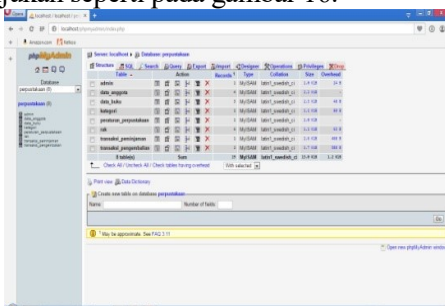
njukan seperti pada gambar 10.

localhost / localhost / perpustakaan

localhost/phpmyadmin/index.php

phpMyAdmin

Database
perpustakaan (8)

perpustakaan (8)

admin
data_anggota
data_buku
kategori
peminjaman_perpustakaan
rak
transaksi_peminjaman
transaksi_pengembalian

Server: localhost ▸ Database: perpustakaan

Structure SQL Search Query Export Import Designer Operations Privileges Drop

| Table | Action | Records | Type | Collation | Size | Overhead |
|---|---|---|---|---|---|---|
| admin | | 1 | MyISAM | latin1_swedish_ci | 2.1 KiB | 20 B |
| data_anggota | | 3 | MyISAM | latin1_swedish_ci | 2.1 KiB | - |
| data_buku | | 3 | MyISAM | latin1_swedish_ci | 2.1 KiB | 44 B |
| kategori | | 3 | MyISAM | latin1_swedish_ci | 2.1 KiB | - |
| peminjaman_perpustakaan | | 0 | MyISAM | latin1_swedish_ci | 1.0 KiB | - |
| rak | | 3 | MyISAM | latin1_swedish_ci | 2.0 KiB | - |
| transaksi_peminjaman | | 3 | MyISAM | latin1_swedish_ci | 2.1 KiB | 144 B |
| transaksi_pengembalian | | 1 | MyISAM | latin1_swedish_ci | 2.1 KiB | 104 B |
| 8 table(s) | Sum | 25 | MyISAM | latin1_swedish_ci | 15.4 KiB | 1.2 KiB |

Check All / Uncheck All / Check tables having overhead   With selected:

Print view   Data Dictionary

Create new table on database perpustakaan

Name:   Number of fields:

Go

May be approximate. See FAQ 3.11

Open new phpMyAdmin window